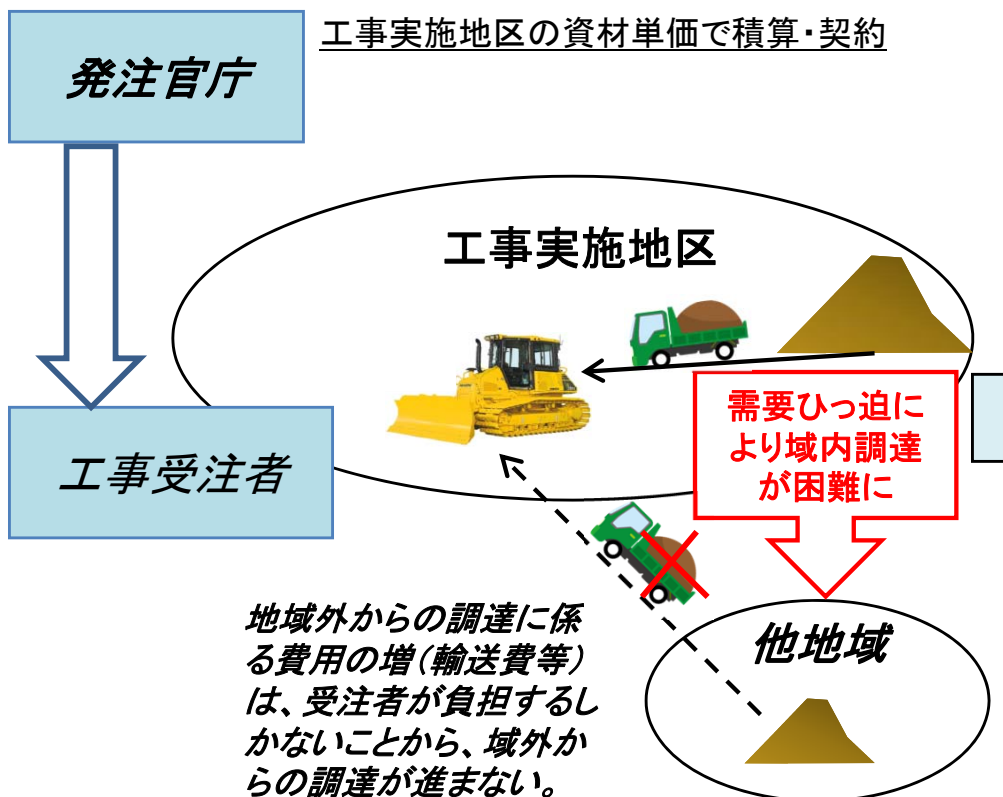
発注官庁

工事実施地区の資材単価で積算・契約

工事実施地区

工事受注者

需要ひっ迫により域内調達が困難に

他地域

地域外からの調達に係る費用の増(輸送費等)は、受注者が負担するしかないことから、域外からの調達が進まない。